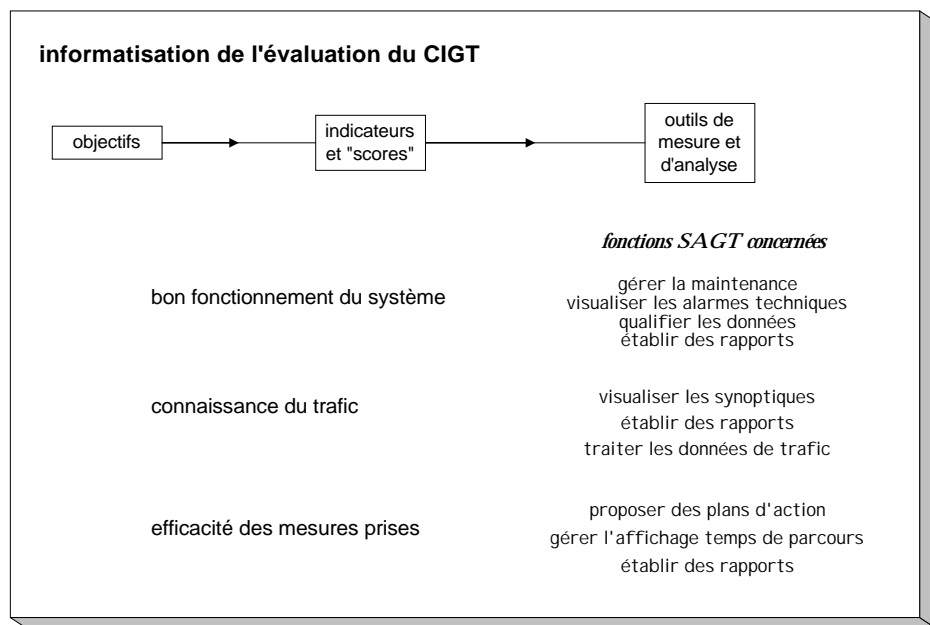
**informatisation de l'évaluation du CIGT**

objectifs

indicateurs et "scores"

outils de mesure et d'analyse

*fonctions SAGT concernées*

bon fonctionnement du système

gérer la maintenance
visualiser les alarmes techniques
qualifier les données
établir des rapports

connaissance du trafic

visualiser les synoptiques
établir des rapports
traiter les données de trafic

efficacité des mesures prises

proposer des plans d'action
gérer l'affichage temps de parcours
établir des rapports